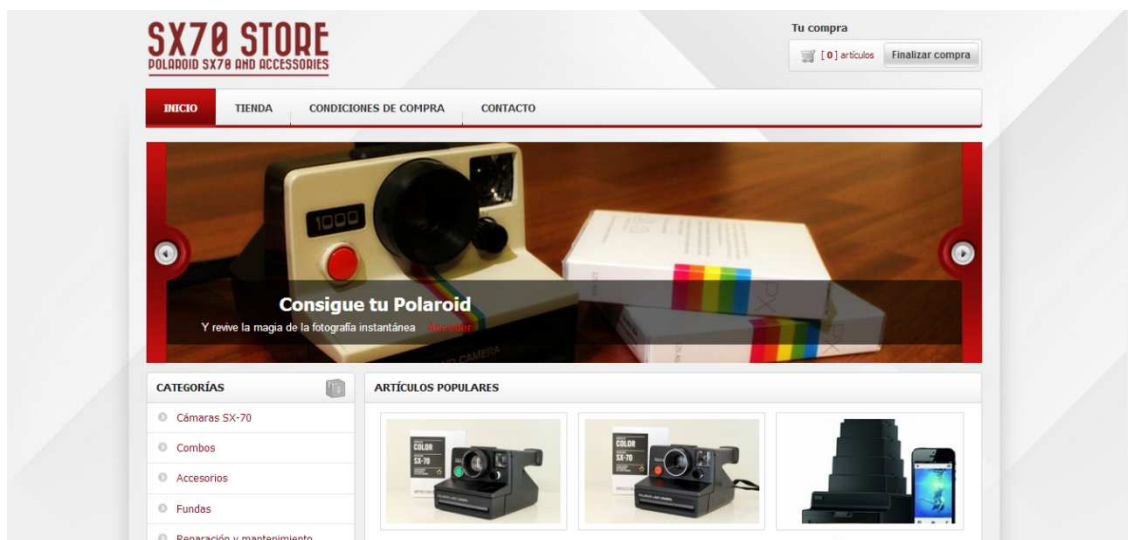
SX70 STORE
POLAROID SX70 AND ACCESSORIES

Tu compra
[ 0 ] artículos Finalizar compra

INICIO
TIENDA
CONDICIONES DE COMPRA
CONTACTO

1000

Consigue tu Polaroid
Y revive la magia de la fotografía instantánea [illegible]

CATEGORÍAS
Cámaras SX-70
Combos
Accesorios
Fundas
Reparación y mantenimiento

ARTÍCULOS POPULARES

COLOR SX-70
COLOR SX-70